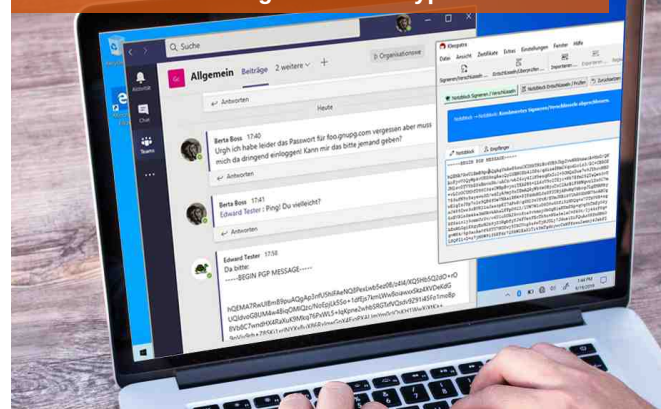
Suche

Organisationsve

Allgemein Beiträge 2 weitere +

Aktivität

Chat

Teams

Antworten

Heute

Berta Boss 17:40
Urgh ich habe leider das Passwort für foo.gnupg.com vergessen aber muss mich da dringend einloggen! Kann mir das bitte jemand geben?

Antworten

Berta Boss 17:41
Edward Tester : Ping! Du vielleicht?

Antworten

Edward Tester 17:58
Da bitte:
-----BEGIN PGP MESSAGE-----

hQEMA7RwUl8m89puAQgApTnfj5hlfAeNQ8Pxs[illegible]
UQldvoG8UM4w4BiqOMiQzcNoFqjLK55o+1dfEjs7kmLWw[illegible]
BVbBC7wndhX4RaXuK9Mxq76PxWLS+lgXpne2wR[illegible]

Kleopatra

Datei Ansicht Zertifikate Extras Einstellungen Fenster Hilfe

Signieren/Verschlüsseln... Entschlüsseln/Überprüfen... Importieren... Exportieren... Zertifikate

Notizblock Signieren/Verschlüsseln Notizblock Entschlüsseln/Prüfen Zurücksetzen

Notizblock → Notizblock: Kombiniertes Signieren/Verschlüsseln abgeschlossen.

Notizblock Empfänger

-----BEGIN PGP MESSAGE-----

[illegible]